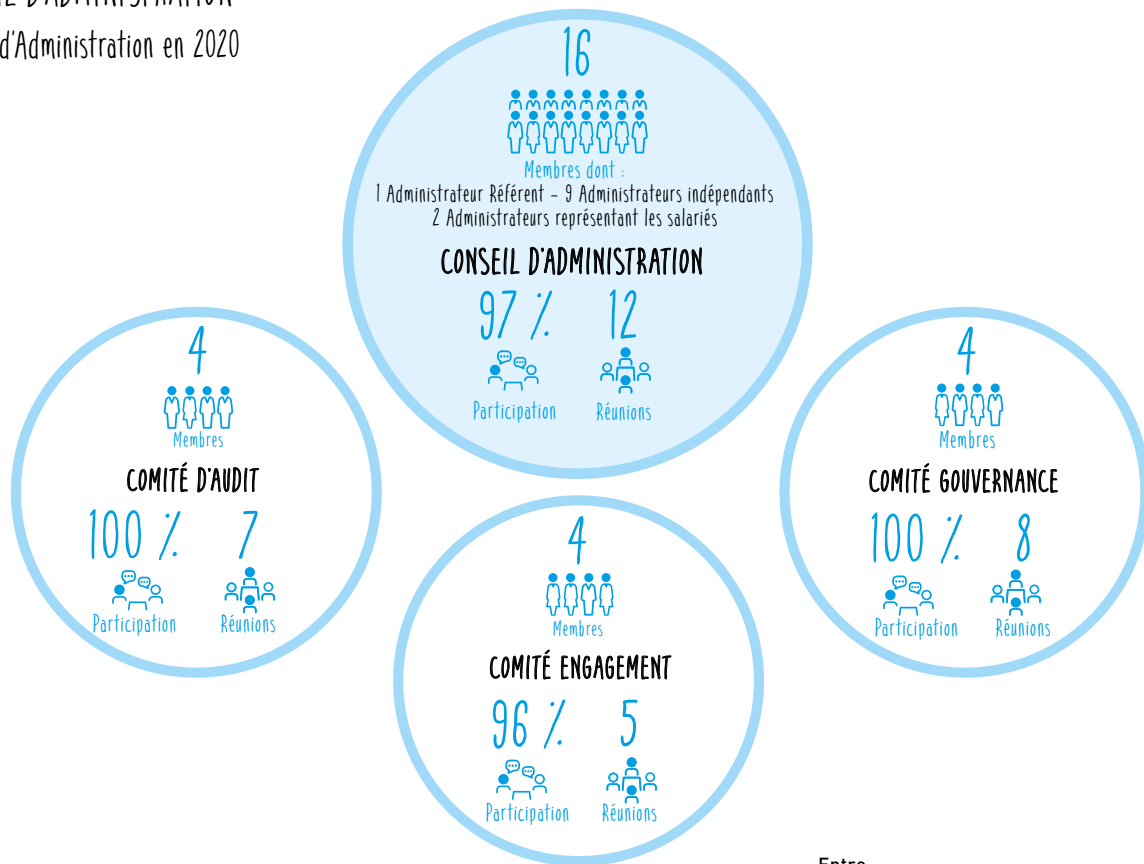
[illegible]
d'Administration en 2020

16
Membres dont :
1 Administrateur Référent – 9 Administrateurs indépendants
2 Administrateurs représentant les salariés
CONSEIL D'ADMINISTRATION
97 %
Participation
12
Réunions

4
Membres
COMITÉ D'AUDIT
100 %
Participation
7
Réunions

4
Membres
COMITÉ GOUVERNANCE
100 %
Participation
8
Réunions

4
Membres
COMITÉ ENGAGEMENT
96 %
Participation
5
Réunions

Entre